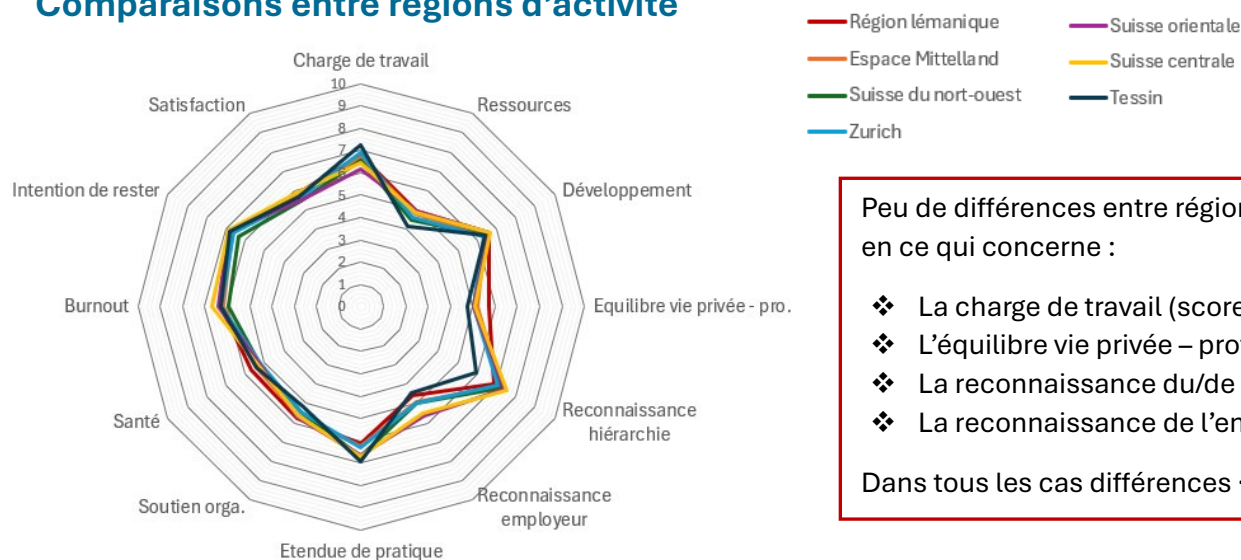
Comparaisons entre régions d'activité

Charge de travail
10
9
8
7
6
5
4
3
2
1
0
Ressources
Développement
Equilibre vie privée - pro.
Reconnaissance hiérarchie
Reconnaissance employeur
Etendue de pratique
Soutien orga.
Santé
Burnout
Intention de rester
Satisfaction

Région lémanique
Espace Mittelland
Suisse du nort-ouest
Zurich
Suisse orientale
Suisse centrale
Tessin

Peu de différences entre région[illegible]
en ce qui concerne :

❖ La charge de travail (score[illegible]
❖ L'équilibre vie privée – pro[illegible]
❖ La reconnaissance du/de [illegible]
❖ La reconnaissance de l'em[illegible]

Dans tous les cas différences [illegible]